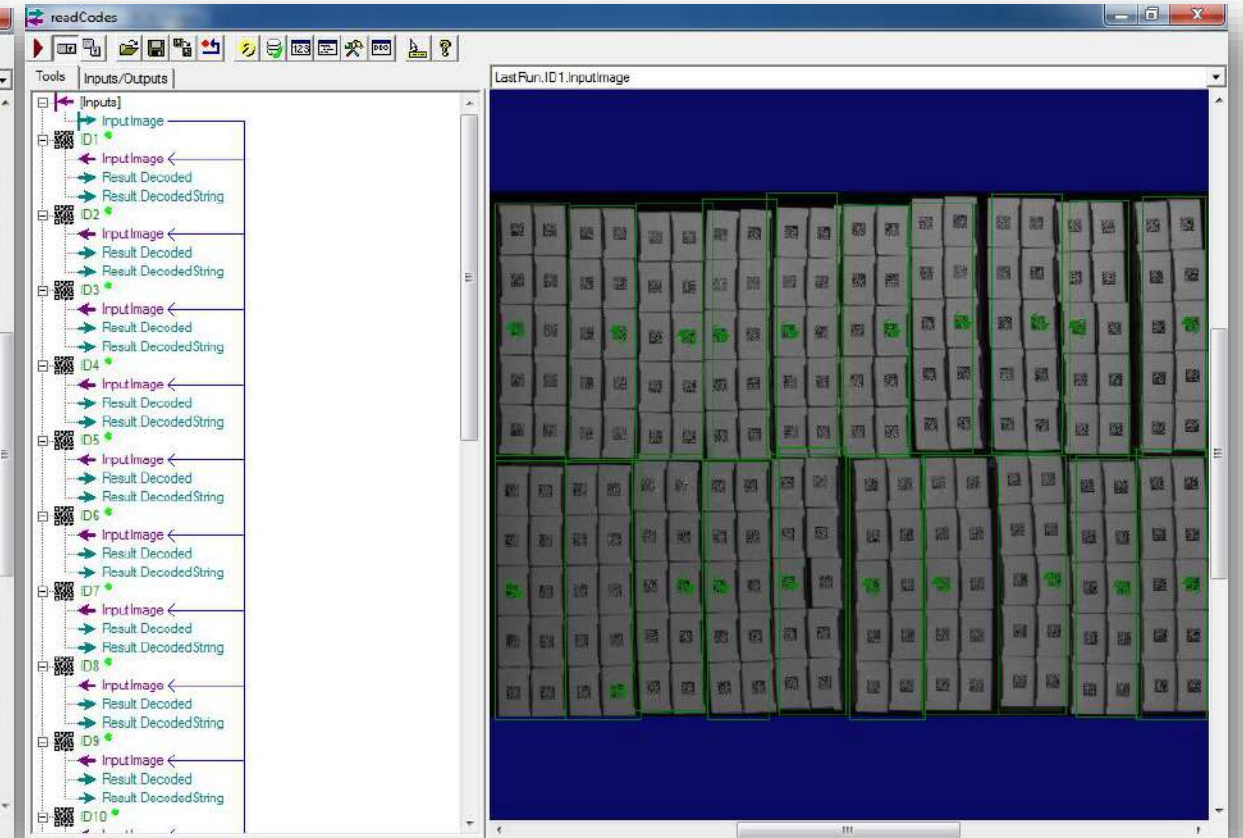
readCodes

Tools | Inputs/Outputs

[Inputs]
InputImage
ID1
InputImage
Result.Decoded
Result.DecodedString
ID2
InputImage
Result.Decoded
Result.DecodedString
ID3
InputImage
Result.Decoded
Result.DecodedString
ID4
InputImage
Result.Decoded
Result.DecodedString
ID5
InputImage
Result.Decoded
Result.DecodedString
ID6
InputImage
Result.Decoded
Result.DecodedString
ID7
InputImage
Result.Decoded
Result.DecodedString
ID8
InputImage
Result.Decoded
Result.DecodedString
ID9
InputImage
Result.Decoded
Result.DecodedString
ID10

LastRun.ID1.InputImage